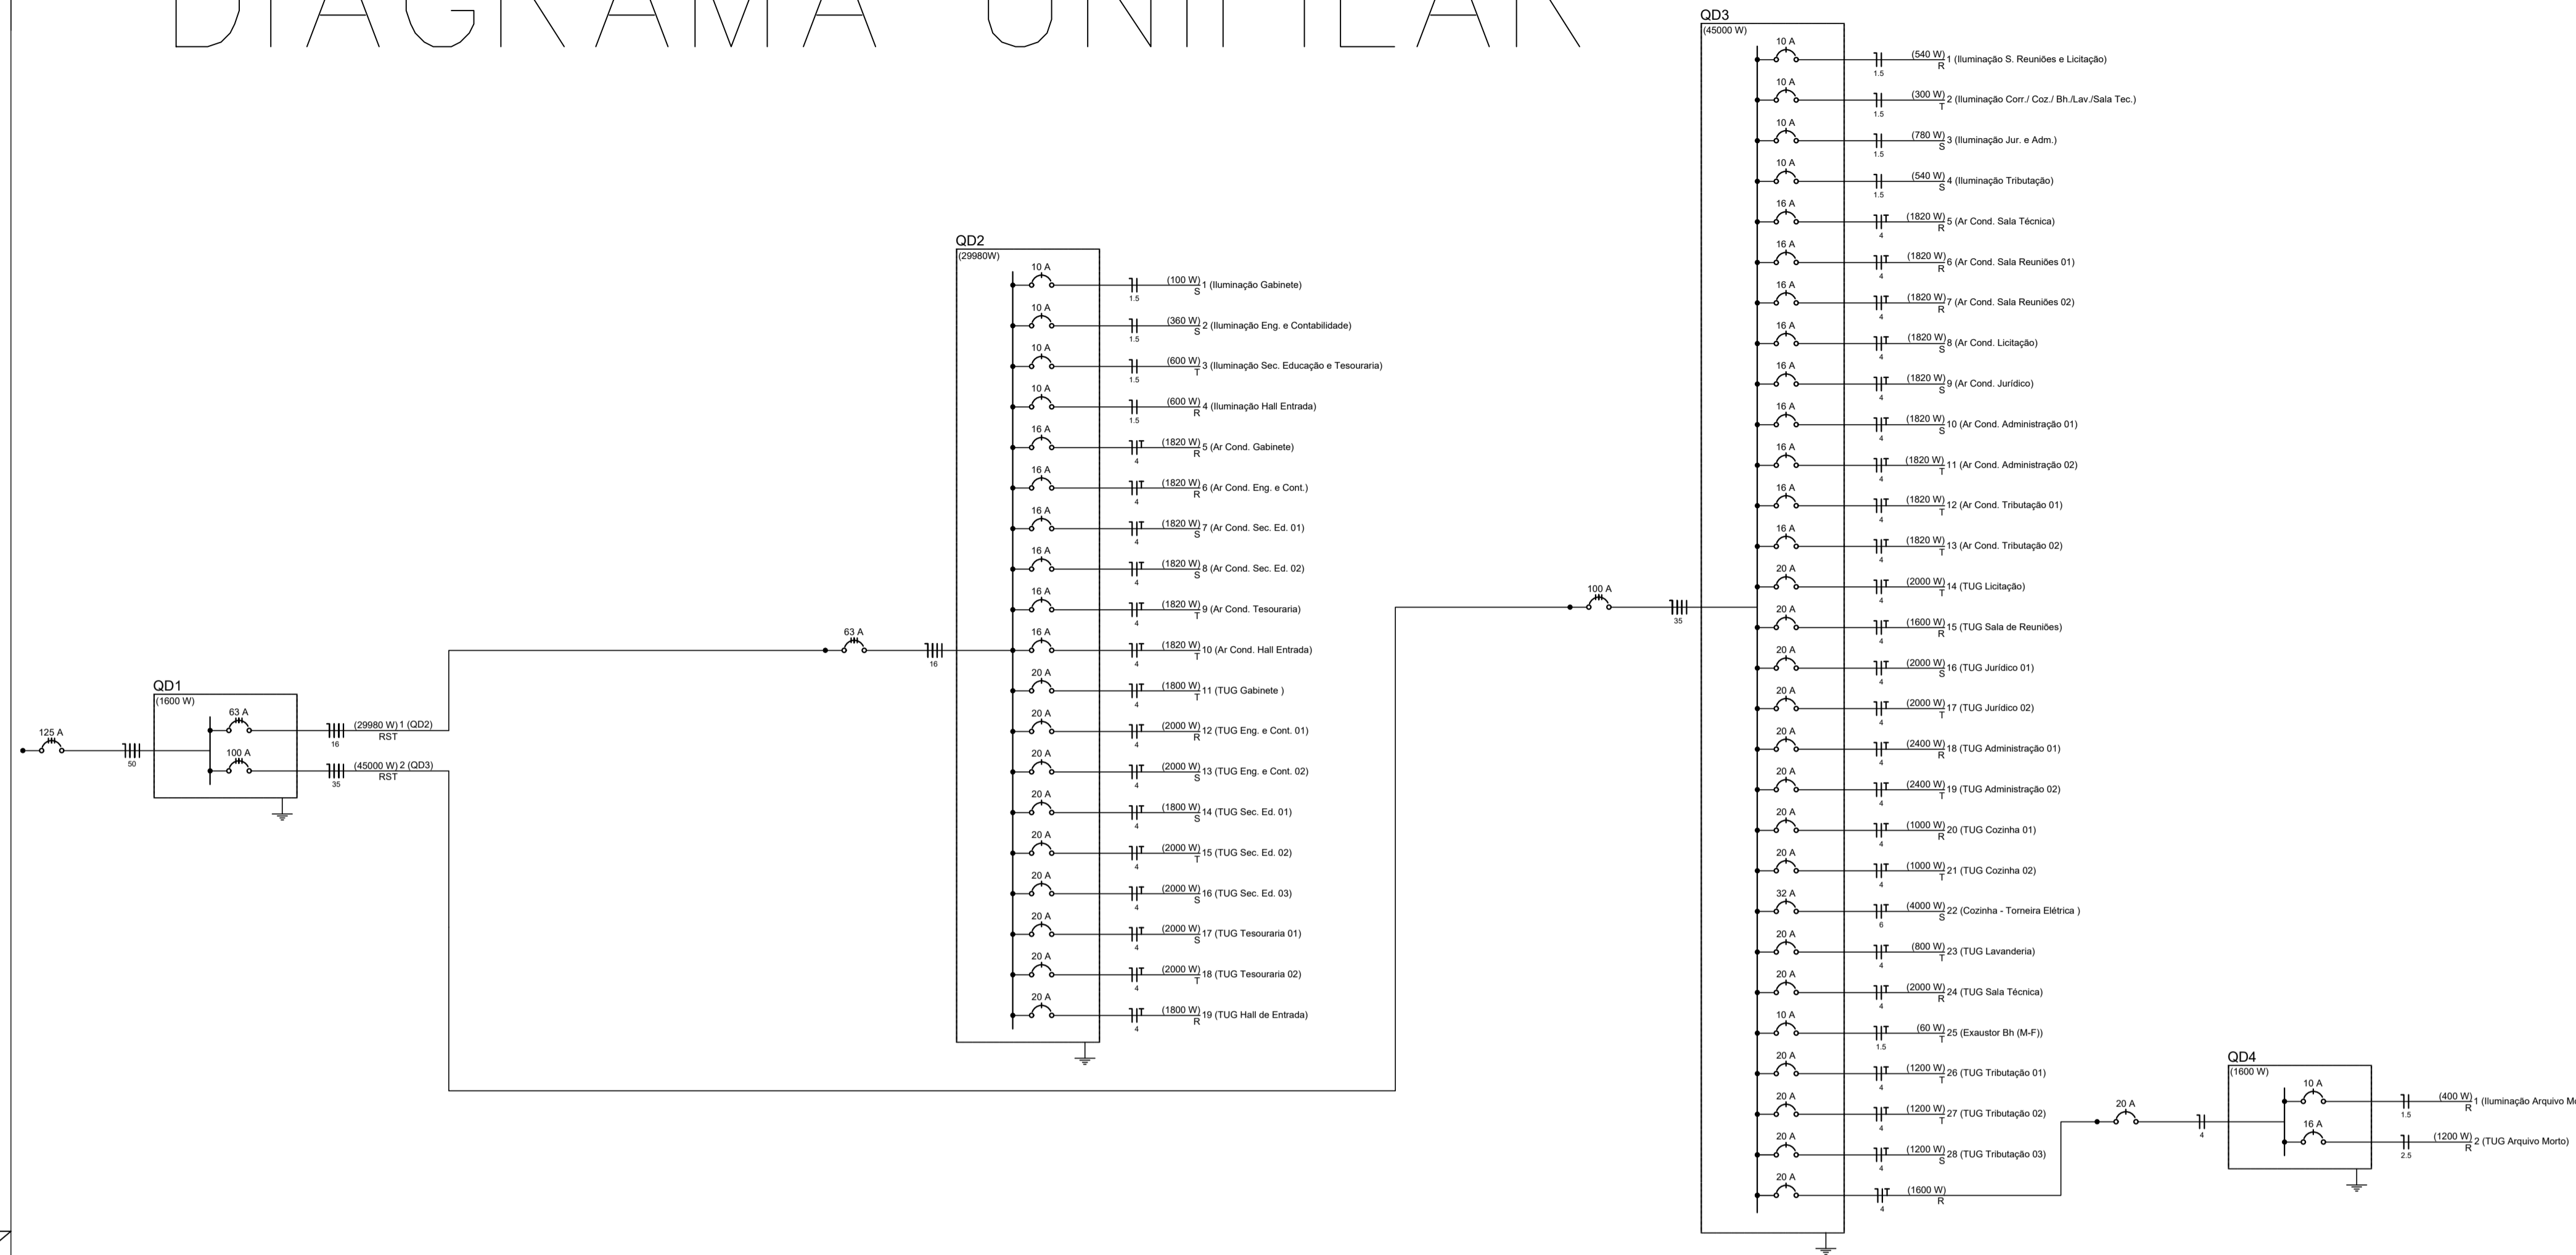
DIAGRAMA UNIFILAR

QD1
(1600 W)
125 A
50
63 A
100 A
16
(29980 W) 1 (QD2)
RST
35
(45000 W) 2 (QD3)
RST

63 A
16

QD2
(29980W)
10 A
1.5
(100 W) S 1 (Iluminação Gabinete)
10 A
1.5
(360 W) S 2 (Iluminação Eng. e Contabilidade)
10 A
1.5
(600 W) T 3 (Iluminação Sec. Educação e Tesouraria)
10 A
1.5
(600 W) R 4 (Iluminação Hall Entrada)
16 A
4
(1820 W) R 5 (Ar Cond. Gabinete)
16 A
4
(1820 W) R 6 (Ar Cond. Eng. e Cont.)
16 A
4
(1820 W) S 7 (Ar Cond. Sec. Ed. 01)
16 A
4
(1820 W) S 8 (Ar Cond. Sec. Ed. 02)
16 A
4
(1820 W) T 9 (Ar Cond. Tesouraria)
16 A
4
(1820 W) T 10 (Ar Cond. Hall Entrada)
20 A
4
(1800 W) T 11 (TUG Gabinete )
20 A
4
(2000 W) R 12 (TUG Eng. e Cont. 01)
20 A
4
(2000 W) S 13 (TUG Eng. e Cont. 02)
20 A
4
(1800 W) S 14 (TUG Sec. Ed. 01)
20 A
4
(2000 W) T 15 (TUG Sec. Ed. 02)
20 A
4
(2000 W) S 16 (TUG Sec. Ed. 03)
20 A
4
(2000 W) S 17 (TUG Tesouraria 01)
20 A
4
(2000 W) T 18 (TUG Tesouraria 02)
20 A
4
(1800 W) R 19 (TUG Hall de Entrada)

100 A
35

QD3
(45000 W)
10 A
1.5
(540 W) R 1 (Iluminação S. Reuniões e Licitação)
10 A
1.5
(300 W) T 2 (Iluminação Corr./ Coz./ Bh./Lav./Sala Tec.)
10 A
1.5
(780 W) S 3 (Iluminação Jur. e Adm.)
10 A
1.5
(540 W) S 4 (Iluminação Tributação)
16 A
4
(1820 W) R 5 (Ar Cond. Sala Técnica)
16 A
4
(1820 W) R 6 (Ar Cond. Sala Reuniões 01)
16 A
4
(1820 W) R 7 (Ar Cond. Sala Reuniões 02)
16 A
4
(1820 W) S 8 (Ar Cond. Licitação)
16 A
4
(1820 W) S 9 (Ar Cond. Jurídico)
16 A
4
(1820 W) S 10 (Ar Cond. Administração 01)
16 A
4
(1820 W) T 11 (Ar Cond. Administração 02)
16 A
4
(1820 W) T 12 (Ar Cond. Tributação 01)
16 A
4
(1820 W) T 13 (Ar Cond. Tributação 02)
20 A
4
(2000 W) T 14 (TUG Licitação)
20 A
4
(1600 W) R 15 (TUG Sala de Reuniões)
20 A
4
(2000 W) S 16 (TUG Jurídico 01)
20 A
4
(2000 W) T 17 (TUG Jurídico 02)
20 A
4
(2400 W) R 18 (TUG Administração 01)
20 A
4
(2400 W) T 19 (TUG Administração 02)
20 A
4
(1000 W) R 20 (TUG Cozinha 01)
20 A
4
(1000 W) T 21 (TUG Cozinha 02)
32 A
6
(4000 W) S 22 (Cozinha - Torneira Elétrica )
20 A
4
(800 W) T 23 (TUG Lavanderia)
20 A
4
(2000 W) R 24 (TUG Sala Técnica)
10 A
1.5
(60 W) T 25 (Exaustor Bh (M-F))
20 A
4
(1200 W) T 26 (TUG Tributação 01)
20 A
4
(1200 W) T 27 (TUG Tributação 02)
20 A
4
(1200 W) S 28 (TUG Tributação 03)
20 A
4
(1600 W) R

20 A
4

QD4
(1600 W)
10 A
1.5
(400 W) R 1 (Iluminação Arquivo M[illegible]
16 A
2.5
(1200 W) R 2 (TUG Arquivo Morto)